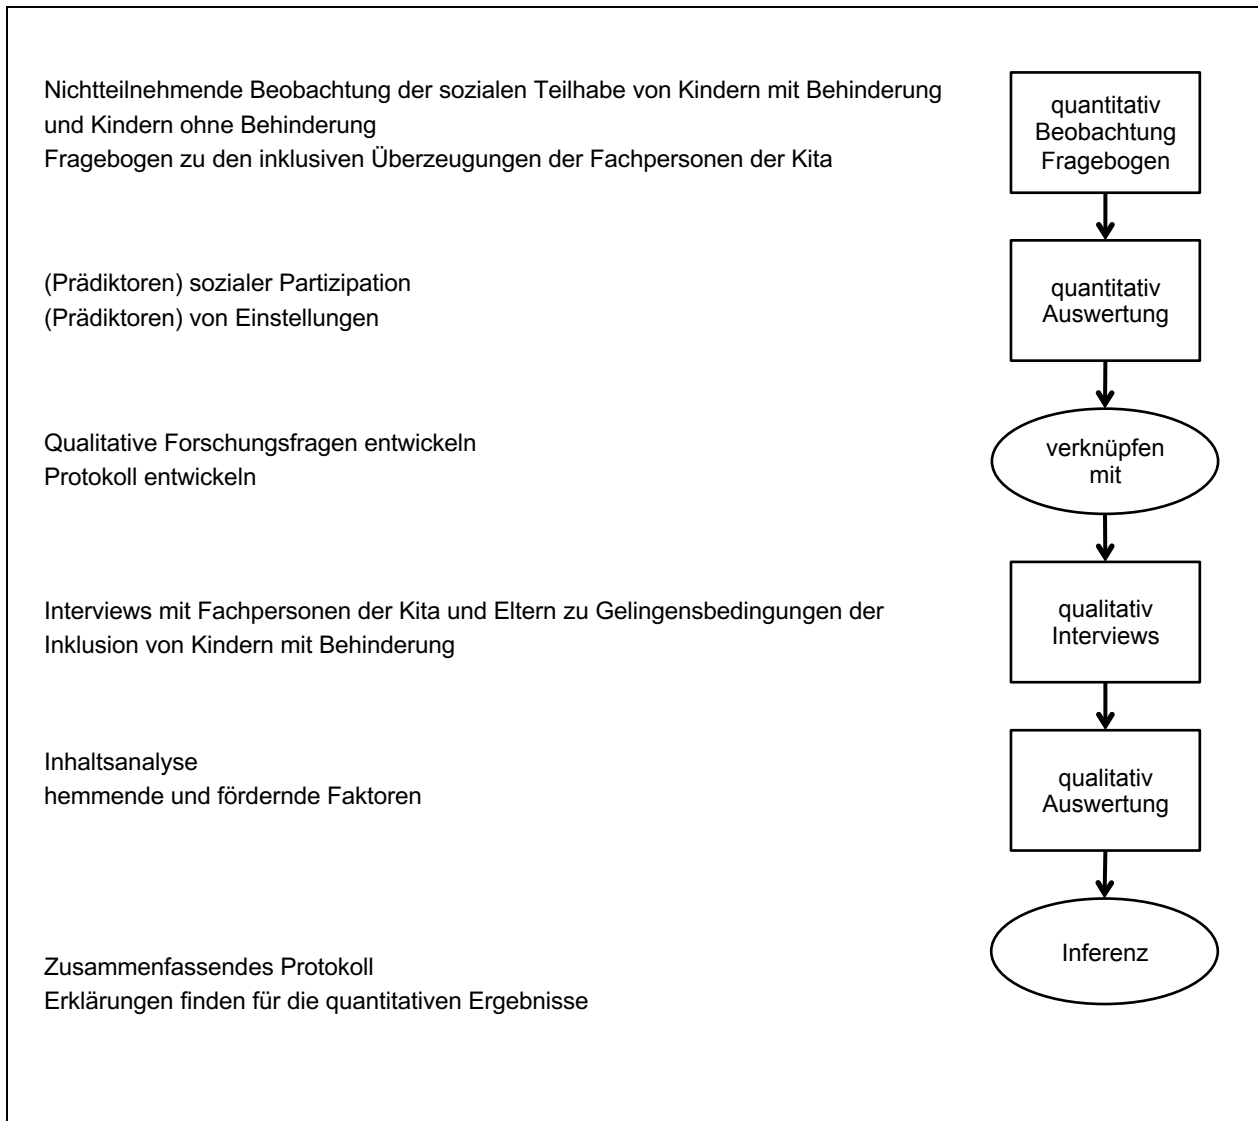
Nichtteilnehmende Beobachtung der sozialen Teilhabe von Kindern mit Behinderung und Kindern ohne Behinderung
Fragebogen zu den inklusiven Überzeugungen der Fachpersonen der Kita

quantitativ
Beobachtung
Fragebogen

(Prädiktoren) sozialer Partizipation
(Prädiktoren) von Einstellungen

quantitativ
Auswertung

Qualitative Forschungsfragen entwickeln
Protokoll entwickeln

verknüpfen
mit

Interviews mit Fachpersonen der Kita und Eltern zu Gelingensbedingungen der Inklusion von Kindern mit Behinderung

qualitativ
Interviews

Inhaltsanalyse
hemmende und fördernde Faktoren

qualitativ
Auswertung

Inferenz

Zusammenfassendes Protokoll
Erklärungen finden für die quantitativen Ergebnisse